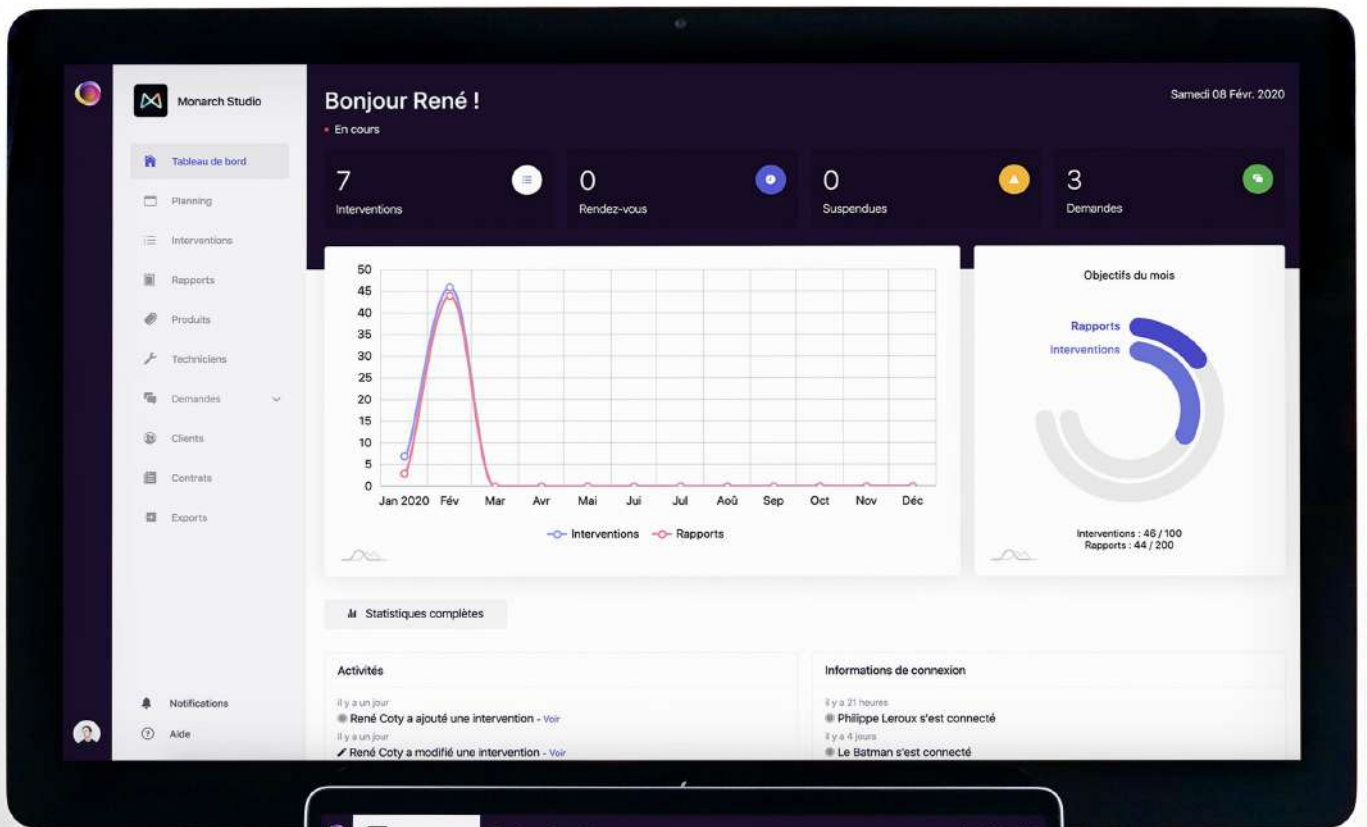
Monarch Studio

Tableau de bord
Planning
Interventions
Rapports
Produits
Techniciens
Demandes
Clients
Contrats
Exports

Notifications
Aide

Bonjour René !
En cours

Samedi 08 Févr. 2020

7
Interventions

0
Rendez-vous

0
Suspendues

3
Demandes

| 50 |
| 45 |
| 40 |
| 35 |
| 30 |
| 25 |
| 20 |
| 15 |
| 10 |
| 5 |
| 0 |

Jan 2020 Fév Mar Avr Mai Jui Jul Aoû Sep Oct Nov Déc

Interventions Rapports

Objectifs du mois

Rapports
Interventions

Interventions : 46 / 100
Rapports : 44 / 200

Statistiques complètes

Activités

il y a un jour
René Coty a ajouté une intervention - Voir
il y a un jour
René Coty a modifié une intervention - Voir

Informations de connexion

il y a 21 heures
Philippe Leroux s'est connecté
il y a 4 jours
Le Batman s'est connecté